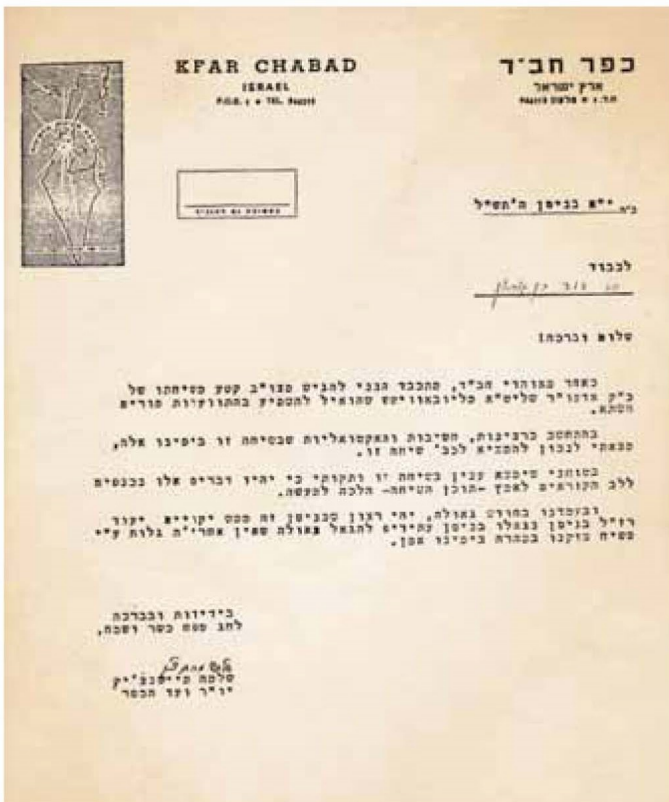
KFAR CHABAD
ISRAEL
P.O.B. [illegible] TEL. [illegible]

כפר חב"ד
ארץ ישראל
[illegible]

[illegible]

ב"ה י"א בניסן ה'תשל"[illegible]

לכבוד
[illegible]

שלום וברכה!

כאחד מאוהדי חב"ד, מתכבד הנני להגיש מצו"ב קטע משיחתו של כ"ק אדמו"ר שליט"א מליובאוויטש שהואיל להשמיע בהתוועדות פורים השתא.

בהתחשב בדחיפות, בחשיבות ובאקטואליות שבשיחה זו בימינו אלה, כמצאתי לנכון להמציא לכב' שיחה זו.

בטוחני שימצא ענין בשיחה זו ותקוותי כי יהיו דברים אלו נכנסים ללב הקוראים לאמץ - תוכן השיחה - הלכה למעשה.

ובעמדנו בחודש גאולה, יהי רצון שבניסן זה נזכה יקויים "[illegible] רז"ל בניסן נגאלו בניסן עתידים להגאל" בגאולה שאין אחרי' גלות ע"י משיח צדקנו בקרוב בימינו אמן.

בידידות ובברכה
לחג פסח כשר ושמח,

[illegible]
שלמה מייזלביץ
יו"ר ועד הכפר